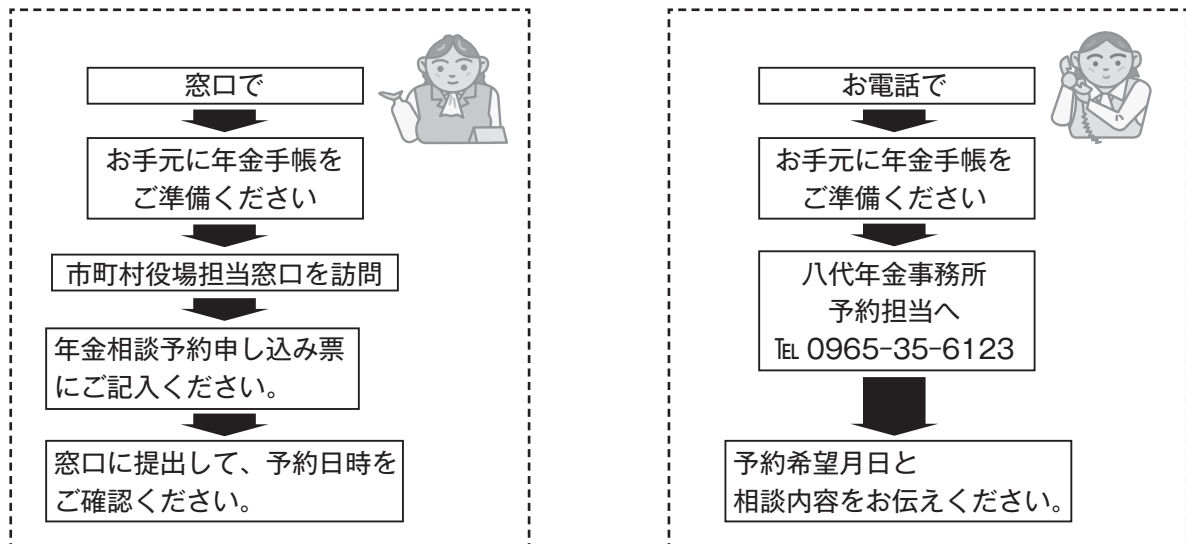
窓口で

お手元に年金手帳をご準備ください

市町村役場担当窓口を訪問

年金相談予約申し込み票にご記入ください。

窓口に提出して、予約日時をご確認ください。

お電話で

お手元に年金手帳をご準備ください

八代年金事務所
予約担当へ
℡ 0965-35-6123

予約希望月日と
相談内容をお伝えください。